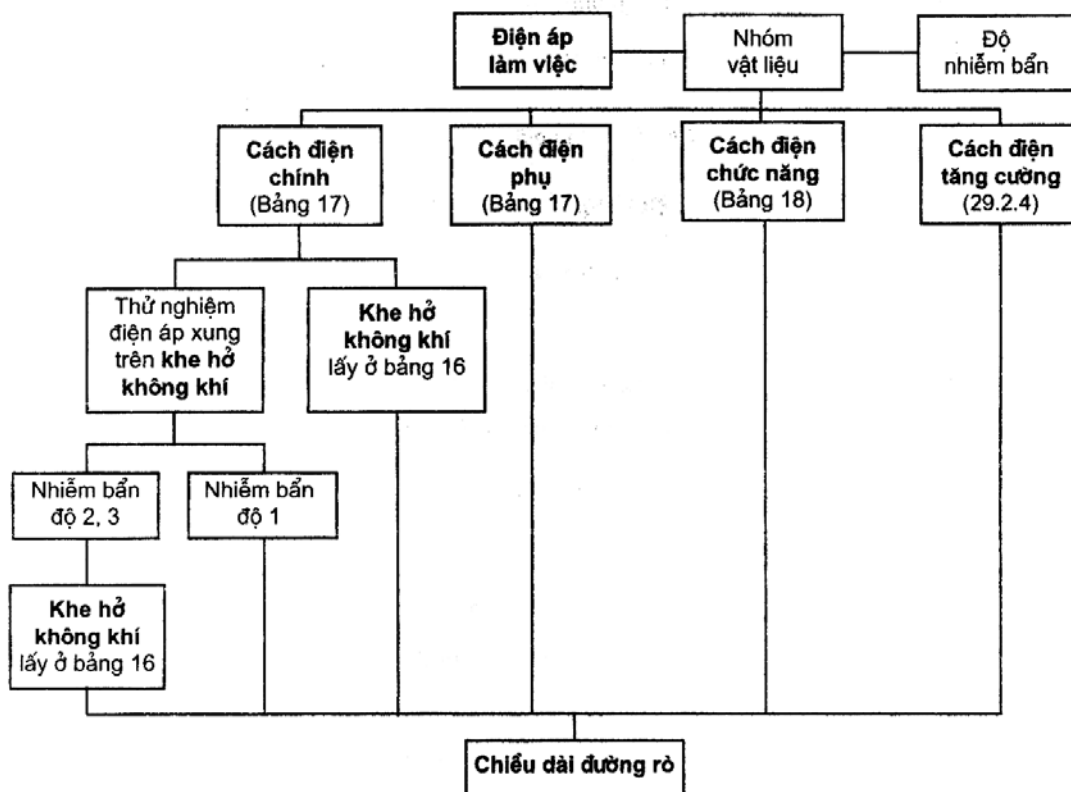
Điện áp làm việc

Nhóm vật liệu

Độ nhiễm bẩn

Cách điện chính (Bảng 17)

Cách điện phụ (Bảng 17)

Cách điện chức năng (Bảng 18)

Cách điện tăng cường (29.2.4)

Thử nghiệm điện áp xung trên khe hở không khí

Khe hở không khí lấy ở bảng 16

Nhiễm bẩn độ 2, 3

Nhiễm bẩn độ 1

Khe hở không khí lấy ở bảng 16

Chiều dài đường rò